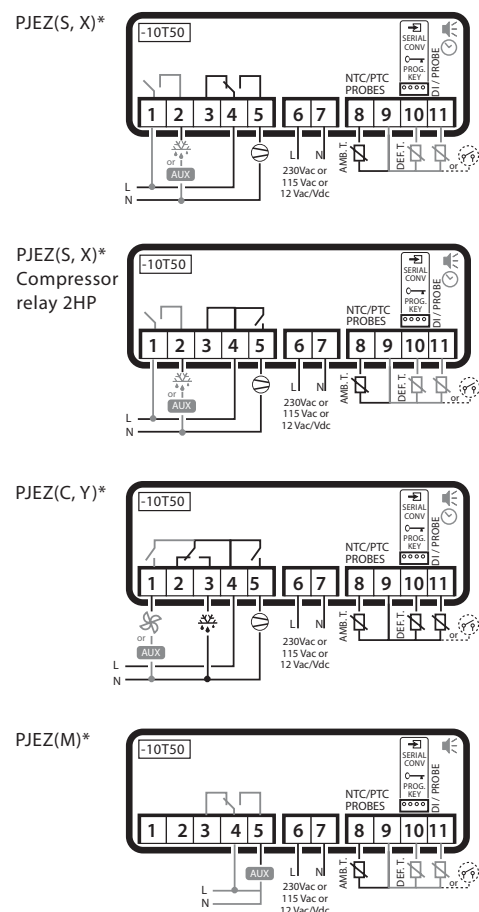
PJEZ(S, X)*

-10T50

SERIAL CONV

PROG. KEY

DI / PROBE

NTC/PTC PROBES

1 2 3 4 5 6 7 8 9 10 11

or

AUX

L

N

230Vac or 115 Vac or 12 Vac/Vdc

AMB. T.

DEF. T.

or

PJEZ(S, X)* Compressor relay 2HP

-10T50

SERIAL CONV

PROG. KEY

DI / PROBE

NTC/PTC PROBES

1 2 3 4 5 6 7 8 9 10 11

or

AUX

L

N

230Vac or 115 Vac or 12 Vac/Vdc

AMB. T.

DEF. T.

or

PJEZ(C, Y)*

-10T50

SERIAL CONV

PROG. KEY

DI / PROBE

NTC/PTC PROBES

1 2 3 4 5 6 7 8 9 10 11

or

AUX

L

N

230Vac or 115 Vac or 12 Vac/Vdc

AMB. T.

DEF. T.

or

PJEZ(M)*

-10T50

SERIAL CONV

PROG. KEY

DI / PROBE

NTC/PTC PROBES

1 2 3 4 5 6 7 8 9 10 11

AUX

L

N

230Vac or 115 Vac or 12 Vac/Vdc

AMB. T.

DEF. T.

or